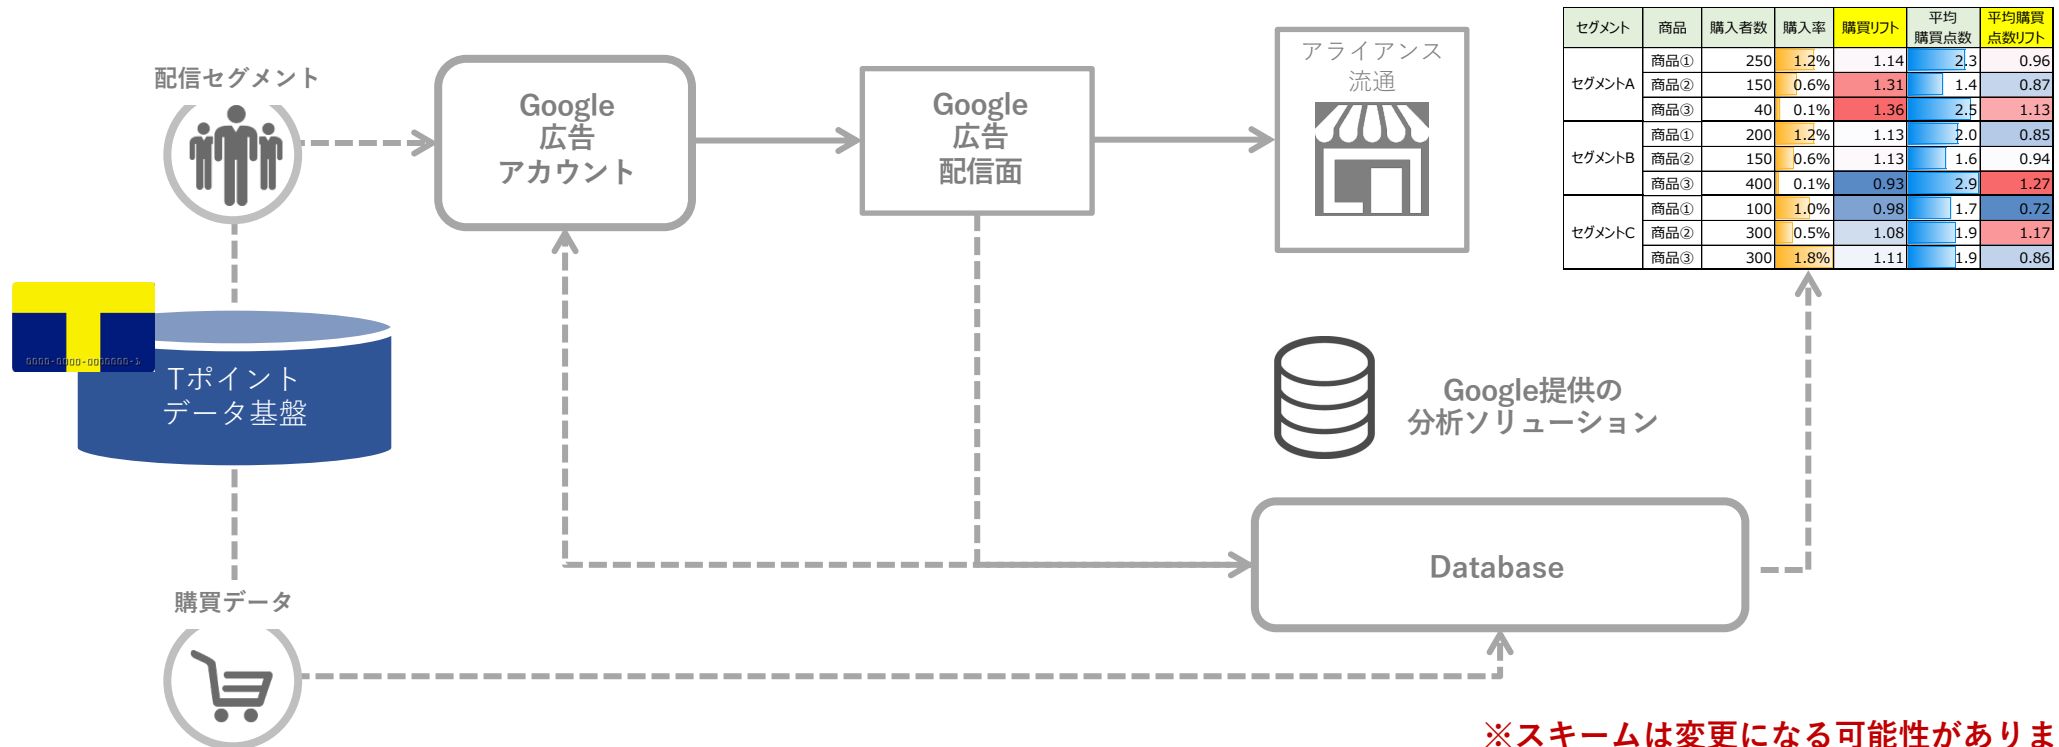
配信セグメント

Google
広告
アカウント

Google
広告
配信面

アライアンス
流通

| セグメント | 商品 | 購入者数 | 購入率 | 購買リフト | 平均購買点数 | 平均購買点数リフト |
|---|---|---|---|---|---|---|
| セグメントA | 商品① | 250 | 1.2% | 1.14 | 2.3 | 0.96 |
| | 商品② | 150 | 0.6% | 1.31 | 1.4 | 0.87 |
| | 商品③ | 40 | 0.1% | 1.36 | 2.5 | 1.13 |
| セグメントB | 商品① | 200 | 1.2% | 1.13 | 2.0 | 0.85 |
| | 商品② | 150 | 0.6% | 1.13 | 1.6 | 0.94 |
| | 商品③ | 400 | 0.1% | 0.93 | 2.9 | 1.27 |
| セグメントC | 商品① | 100 | 1.0% | 0.98 | 1.7 | 0.72 |
| | 商品② | 300 | 0.5% | 1.08 | 1.9 | 1.17 |
| | 商品③ | 300 | 1.8% | 1.11 | 1.9 | 0.86 |

Tポイント
データ基盤

Google提供の
分析ソリューション

Database

購買データ

※スキームは変更になる可能性がありま